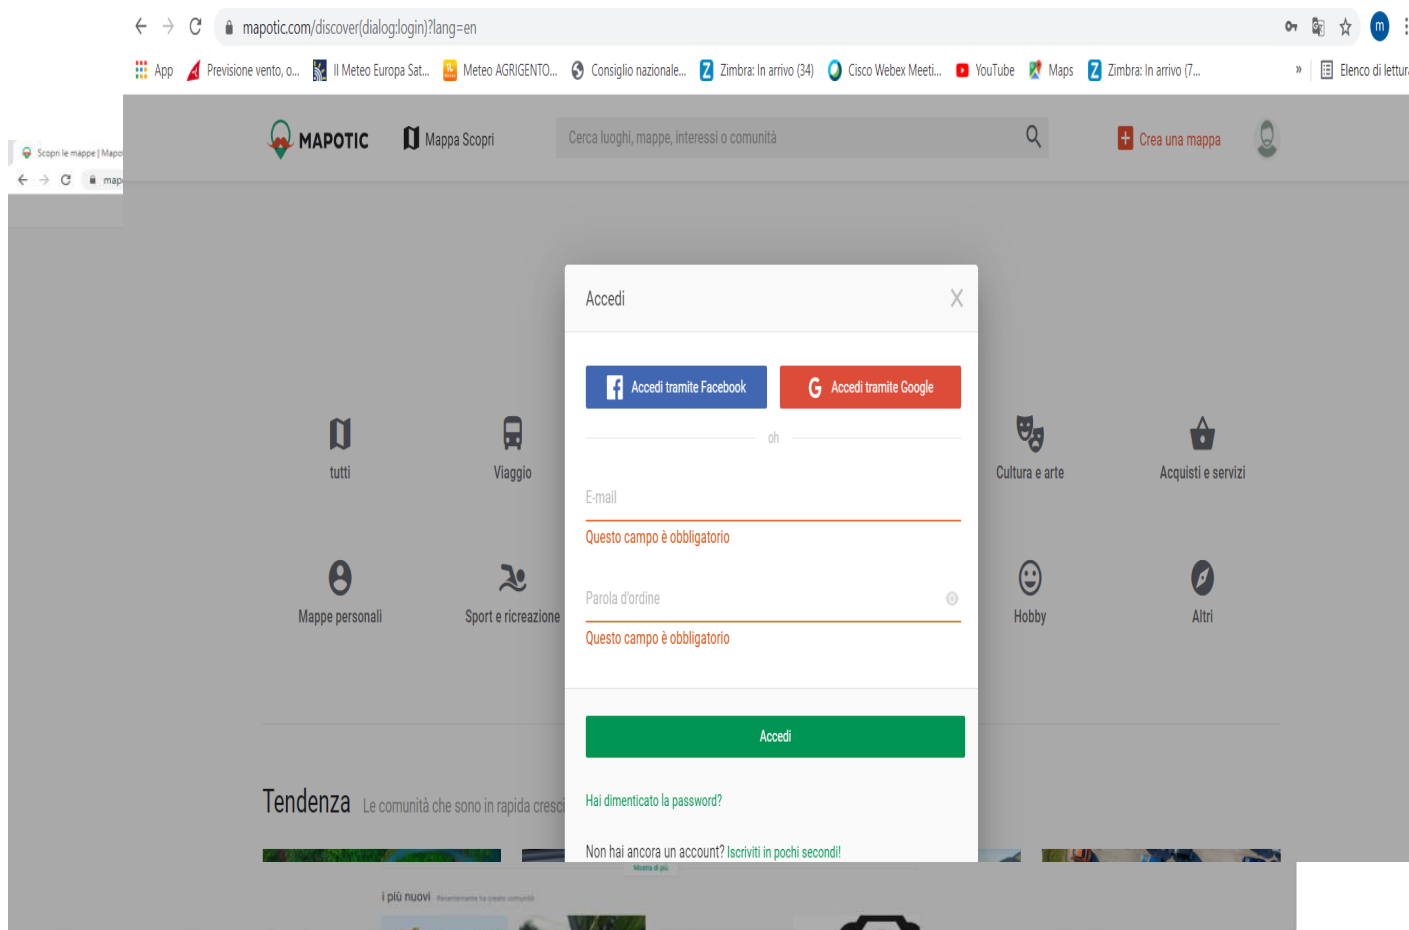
mapotic.com/discover(dialog:login)?lang=en

App Previsione vento, o... Il Meteo Europa Sat... Meteo AGRIGENTO... Consiglio nazionale... Zimbra: In arrivo (34) Cisco Webex Meeti... YouTube Maps Zimbra: In arrivo (7... » Elenco di lettur

Scopri le mappe | Mapo
map

MAPOTIC Mappa Scopri Cerca luoghi, mappe, interessi o comunità Crea una mappa

tutti Viaggio Cultura e arte Acquisti e servizi

Mappe personali Sport e ricreazione Hobby Altri

Tendenza Le comunità che sono in rapida cresci

Accedi

Accedi tramite Facebook Accedi tramite Google

oh

E-mail

Questo campo è obbligatorio

Parola d'ordine

Questo campo è obbligatorio

Accedi

Hai dimenticato la password?

Non hai ancora un account? Iscriviti in pochi secondi!

i più nuovi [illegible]